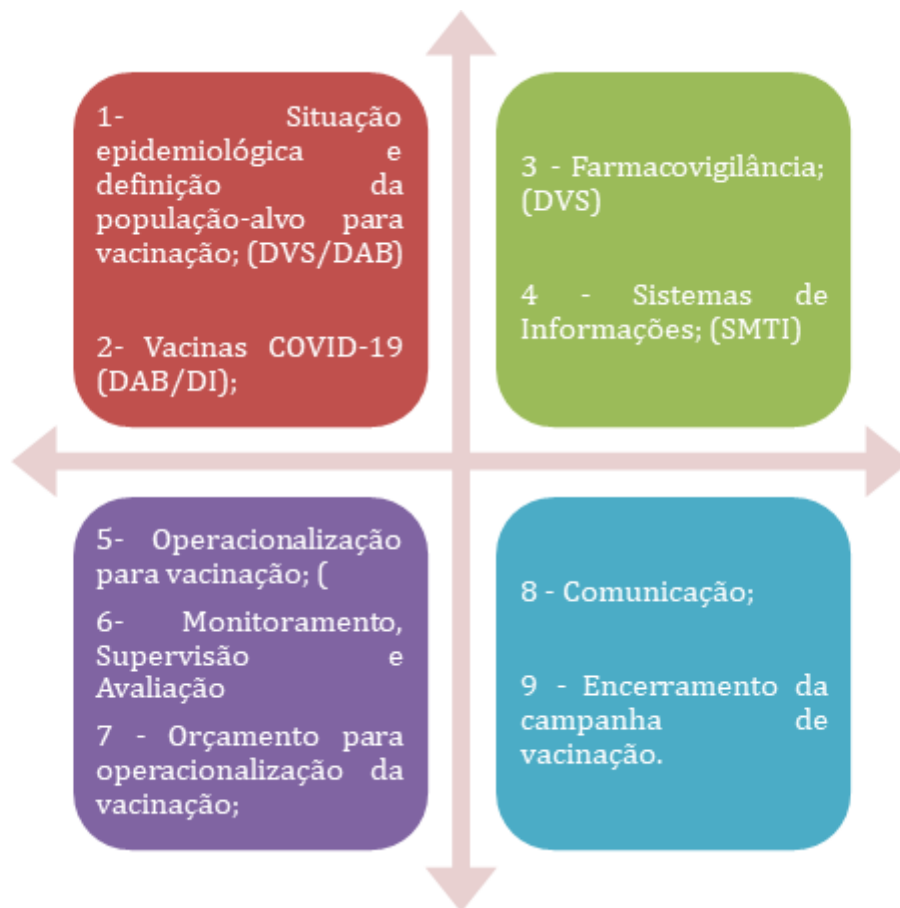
1- Situação epidemiológica e definição da população-alvo para vacinação; (DVS/DAB)

2- Vacinas COVID-19 (DAB/DI);

3 - Farmacovigilância; (DVS)

4 - Sistemas de Informações; (SMTI)

5- Operacionalização para vacinação; (

6- Monitoramento, Supervisão e Avaliação

7 - Orçamento para operacionalização da vacinação;

8 - Comunicação;

9 - Encerramento da campanha de vacinação.